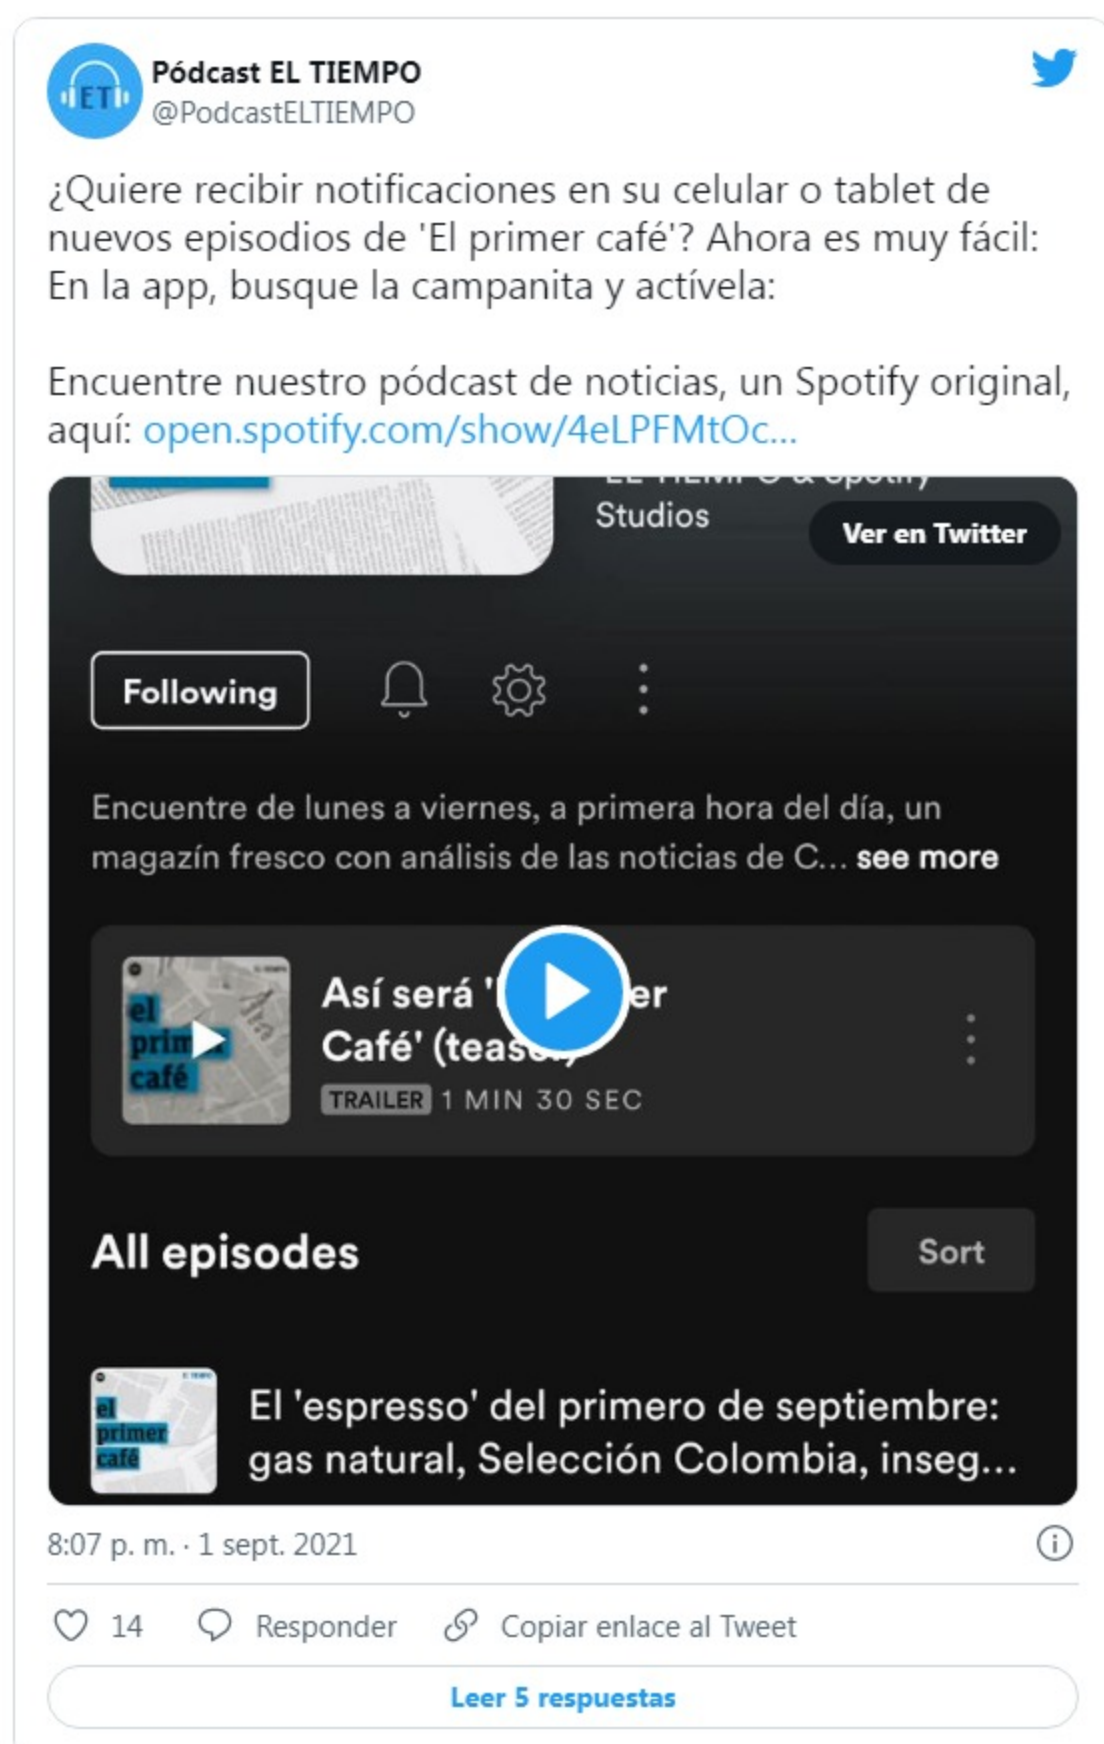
ET

Pódcast EL TIEMPO
@PodcastELTIEMPO

¿Quiere recibir notificaciones en su celular o tablet de nuevos episodios de 'El primer café'? Ahora es muy fácil: En la app, busque la campanita y actívela:

Encuentre nuestro pódcast de noticias, un Spotify original, aquí: open.spotify.com/show/4eLPFMtOc...

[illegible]
Studios

Ver en Twitter

Following

Encuentre de lunes a viernes, a primera hora del día, un magazín fresco con análisis de las noticias de C... see more

el primer café

Así será '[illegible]er Café' (teas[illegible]

TRAILER 1 MIN 30 SEC

All episodes

Sort

el primer café

El 'espresso' del primero de septiembre: gas natural, Selección Colombia, inseg...

8:07 p. m. · 1 sept. 2021

14 Responder Copiar enlace al Tweet

Leer 5 respuestas